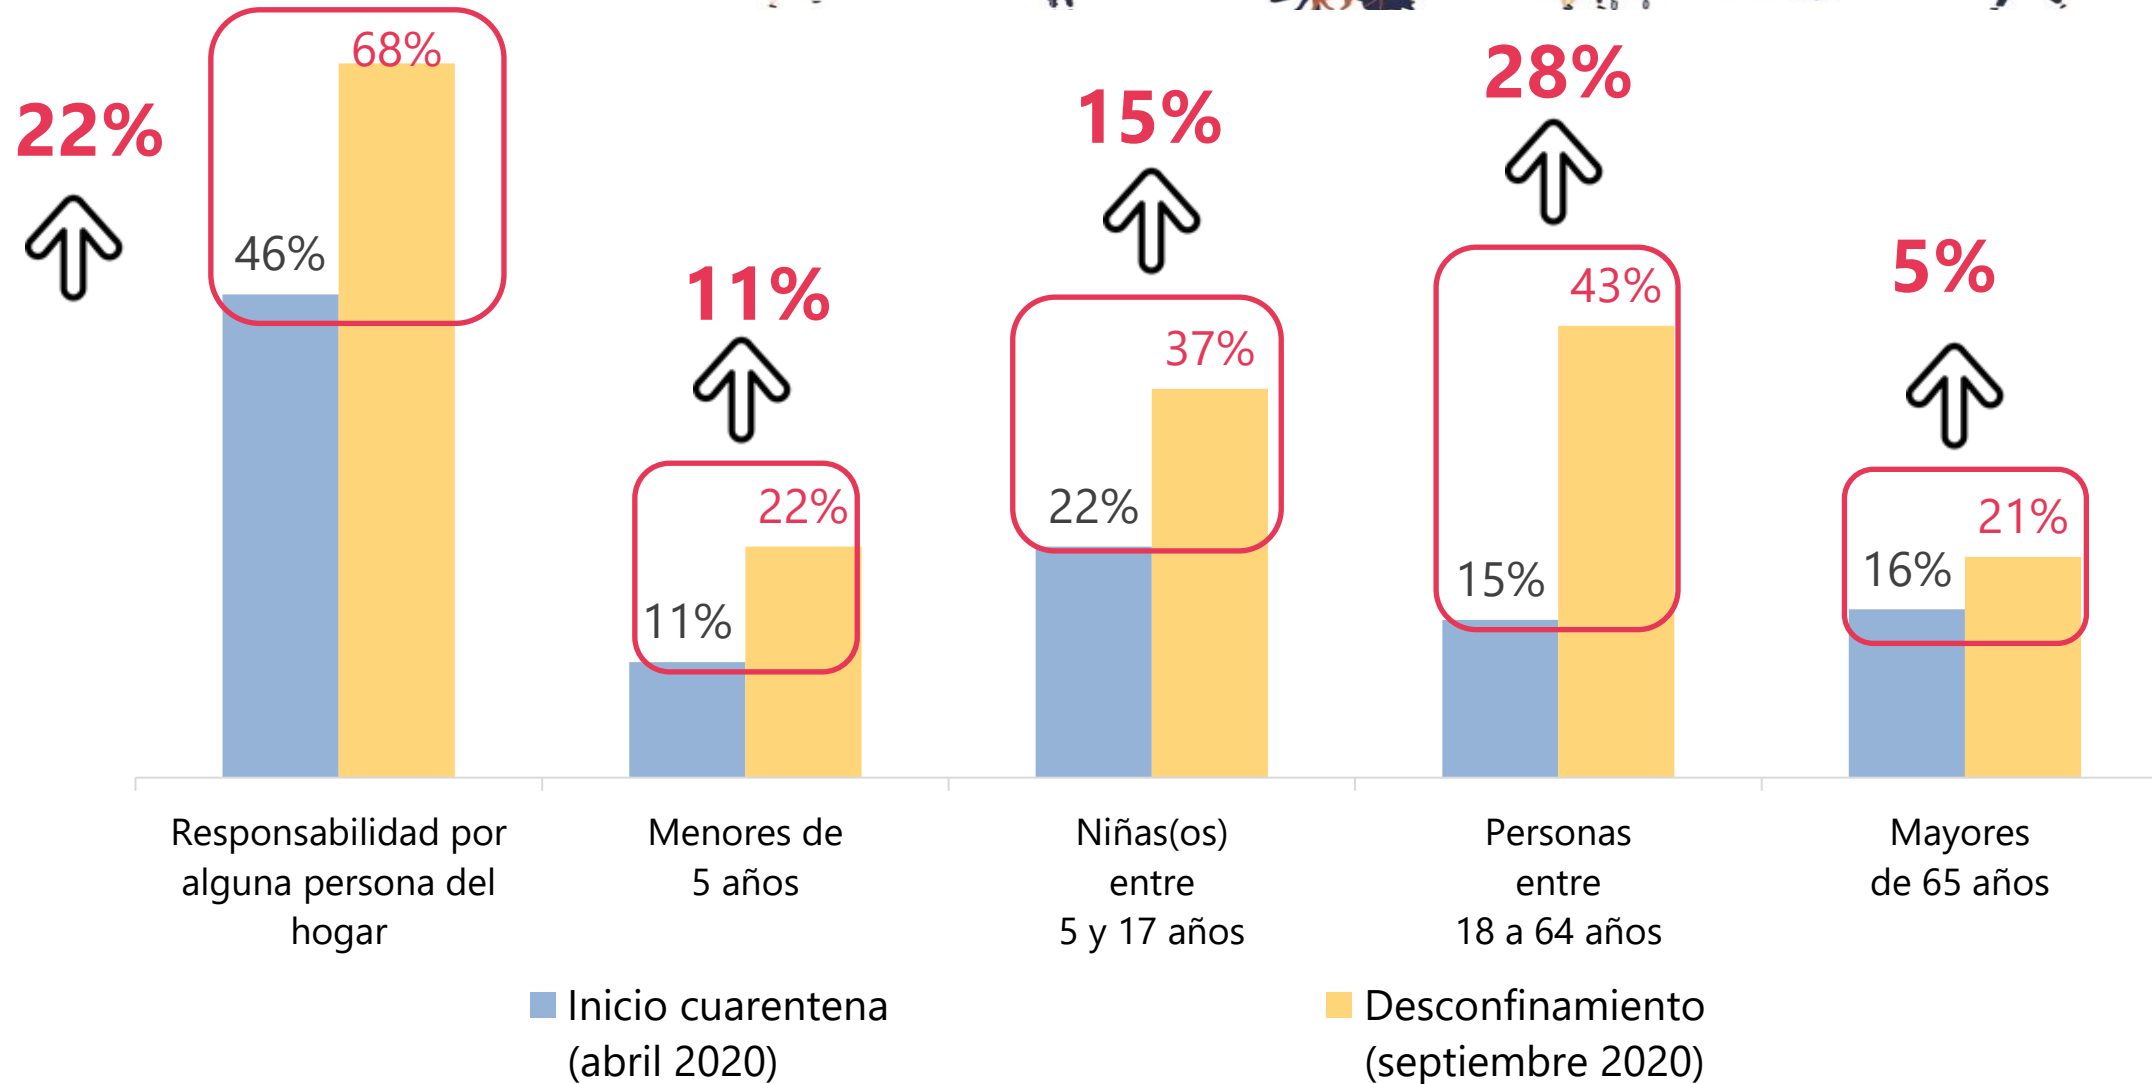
22%

68%

46%

11%

22%

11%

15%

37%

22%

28%

43%

15%

5%

21%

16%

Responsabilidad por alguna persona del hogar

Menores de 5 años

Niñas(os) entre 5 y 17 años

Personas entre 18 a 64 años

Mayores de 65 años

Inicio cuarentena (abril 2020)

Desconfinamiento (septiembre 2020)